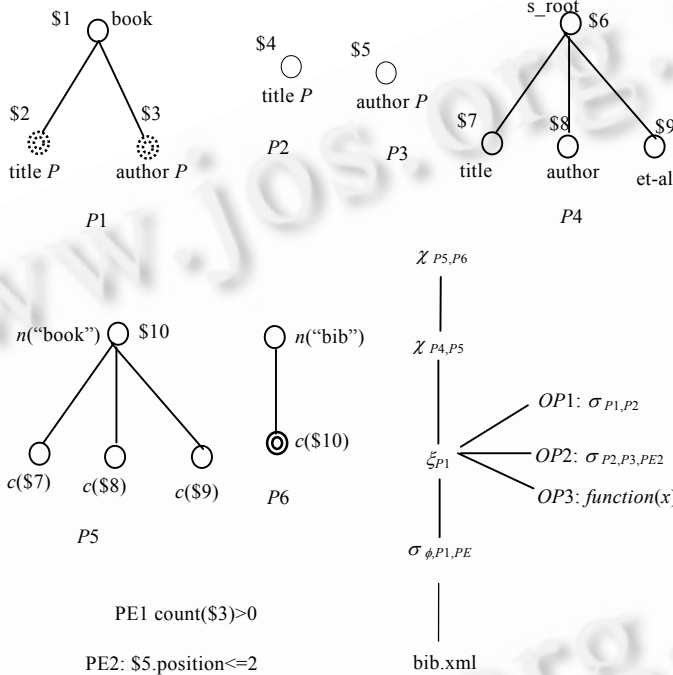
$1 book

$2 $3

title $P$ author $P$

$P1$

$4 title $P$

$P2$

$5 author $P$

$P3$

s_root $6

$7 $8 $9

title author et-al

$P4$

$n$("book") $10

$c$($7) $c$($8) $c$($9)

$P5$

$n$("bib")

$c$($10)

$P6$

$\chi_{P5,P6}$

$\chi_{P4,P5}$

$\xi_{P1}$

$OP1$: $\sigma_{P1,P2}$

$OP2$: $\sigma_{P2,P3,PE2}$

$OP3$: $function(x)$

$\sigma_{\phi,P1,PE}$

bib.xml

PE1 count($3)>0

PE2: $5.position<=2